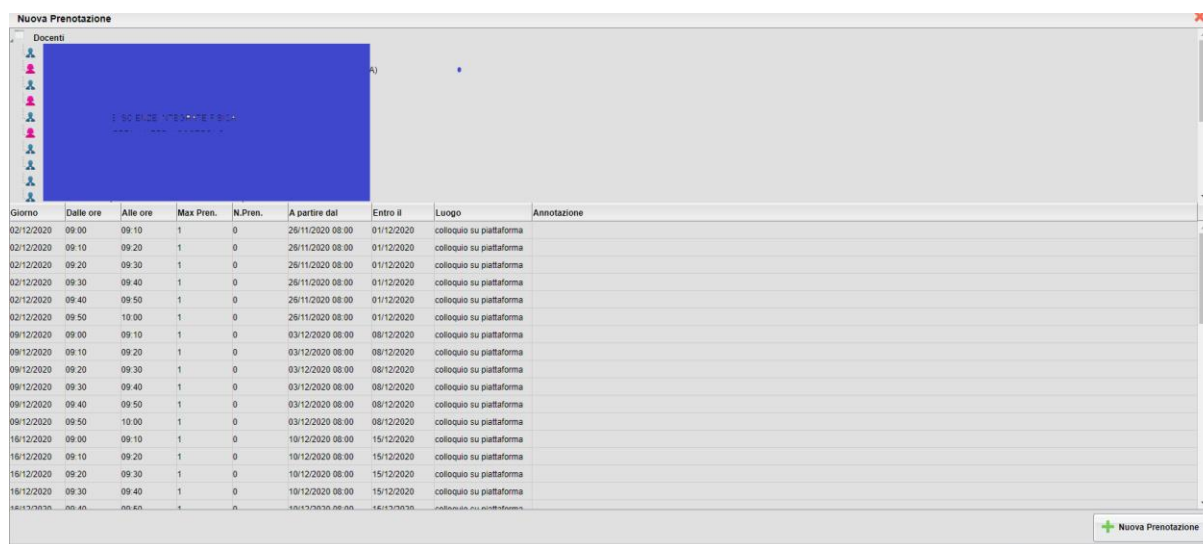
Nuova Prenotazione

Docenti

A)

| Giorno | Dalle ore | Alle ore | Max Pren. | N.Pren. | A partire dal | Entro il | Luogo | Annotazione |
|---|---|---|---|---|---|---|---|---|
| 02/12/2020 | 09:00 | 09:10 | 1 | 0 | 26/11/2020 08:00 | 01/12/2020 | colloquio su piattaforma | |
| 02/12/2020 | 09:10 | 09:20 | 1 | 0 | 26/11/2020 08:00 | 01/12/2020 | colloquio su piattaforma | |
| 02/12/2020 | 09:20 | 09:30 | 1 | 0 | 26/11/2020 08:00 | 01/12/2020 | colloquio su piattaforma | |
| 02/12/2020 | 09:30 | 09:40 | 1 | 0 | 26/11/2020 08:00 | 01/12/2020 | colloquio su piattaforma | |
| 02/12/2020 | 09:40 | 09:50 | 1 | 0 | 26/11/2020 08:00 | 01/12/2020 | colloquio su piattaforma | |
| 02/12/2020 | 09:50 | 10:00 | 1 | 0 | 26/11/2020 08:00 | 01/12/2020 | colloquio su piattaforma | |
| 09/12/2020 | 09:00 | 09:10 | 1 | 0 | 03/12/2020 08:00 | 08/12/2020 | colloquio su piattaforma | |
| 09/12/2020 | 09:10 | 09:20 | 1 | 0 | 03/12/2020 08:00 | 08/12/2020 | colloquio su piattaforma | |
| 09/12/2020 | 09:20 | 09:30 | 1 | 0 | 03/12/2020 08:00 | 08/12/2020 | colloquio su piattaforma | |
| 09/12/2020 | 09:30 | 09:40 | 1 | 0 | 03/12/2020 08:00 | 08/12/2020 | colloquio su piattaforma | |
| 09/12/2020 | 09:40 | 09:50 | 1 | 0 | 03/12/2020 08:00 | 08/12/2020 | colloquio su piattaforma | |
| 09/12/2020 | 09:50 | 10:00 | 1 | 0 | 03/12/2020 08:00 | 08/12/2020 | colloquio su piattaforma | |
| 16/12/2020 | 09:00 | 09:10 | 1 | 0 | 10/12/2020 08:00 | 15/12/2020 | colloquio su piattaforma | |
| 16/12/2020 | 09:10 | 09:20 | 1 | 0 | 10/12/2020 08:00 | 15/12/2020 | colloquio su piattaforma | |
| 16/12/2020 | 09:20 | 09:30 | 1 | 0 | 10/12/2020 08:00 | 15/12/2020 | colloquio su piattaforma | |
| 16/12/2020 | 09:30 | 09:40 | 1 | 0 | 10/12/2020 08:00 | 15/12/2020 | colloquio su piattaforma | |
| 16/12/2020 | 09:40 | 09:50 | 1 | 0 | 10/12/2020 08:00 | 15/12/2020 | colloquio su piattaforma | |

Nuova Prenotazione